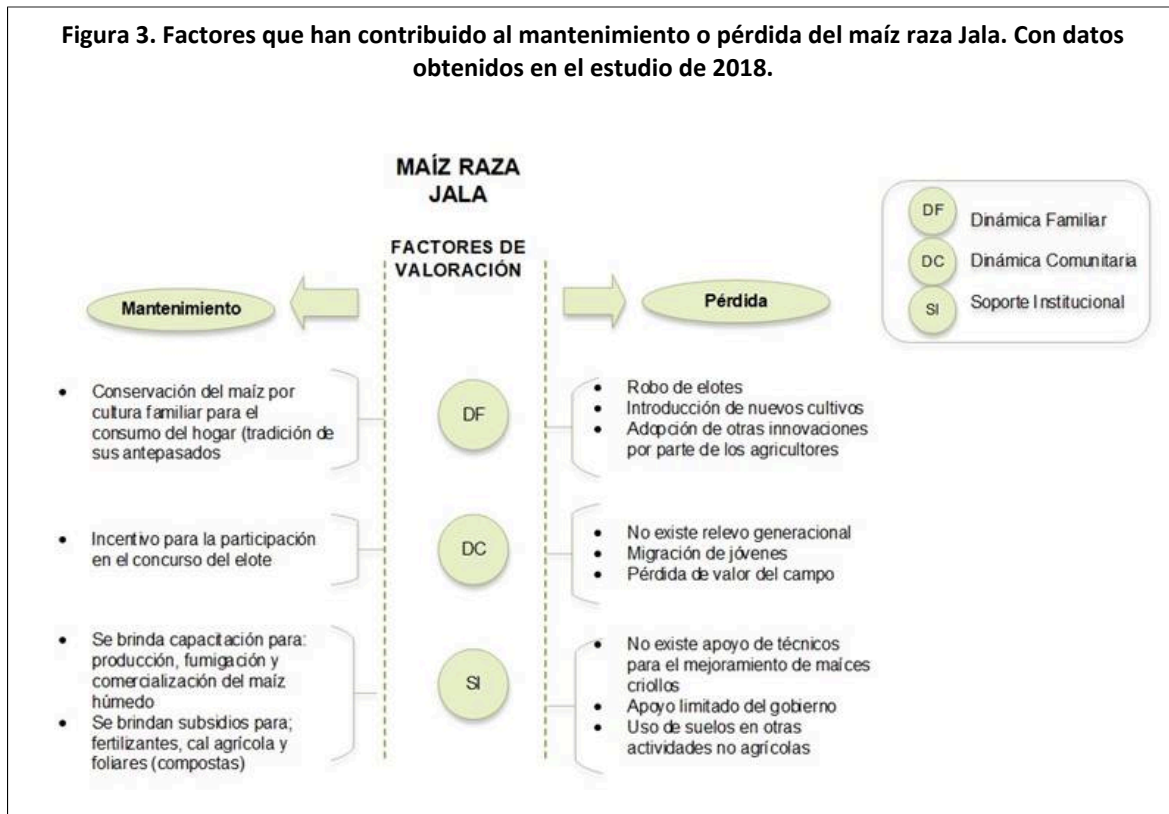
**Figura 3. Factores que han contribuido al mantenimiento o pérdida del maíz raza Jala. Con datos obtenidos en el estudio de 2018.**

MAÍZ RAZA JALA

FACTORES DE VALORACIÓN

DF Dinámica Familiar
DC Dinámica Comunitaria
SI Soporte Institucional

Mantenimiento

Pérdida

- Conservación del maíz por cultura familiar para el consumo del hogar (tradición de sus antepasados

DF

- Robo de elotes
- Introducción de nuevos cultivos
- Adopción de otras innovaciones por parte de los agricultores

- Incentivo para la participación en el concurso del elote

DC

- No existe relevo generacional
- Migración de jóvenes
- Pérdida de valor del campo

- Se brinda capacitación para: producción, fumigación y comercialización del maíz húmedo
- Se brindan subsidios para; fertilizantes, cal agrícola y foliares (compostas)

SI

- No existe apoyo de técnicos para el mejoramiento de maíces criollos
- Apoyo limitado del gobierno
- Uso de suelos en otras actividades no agrícolas